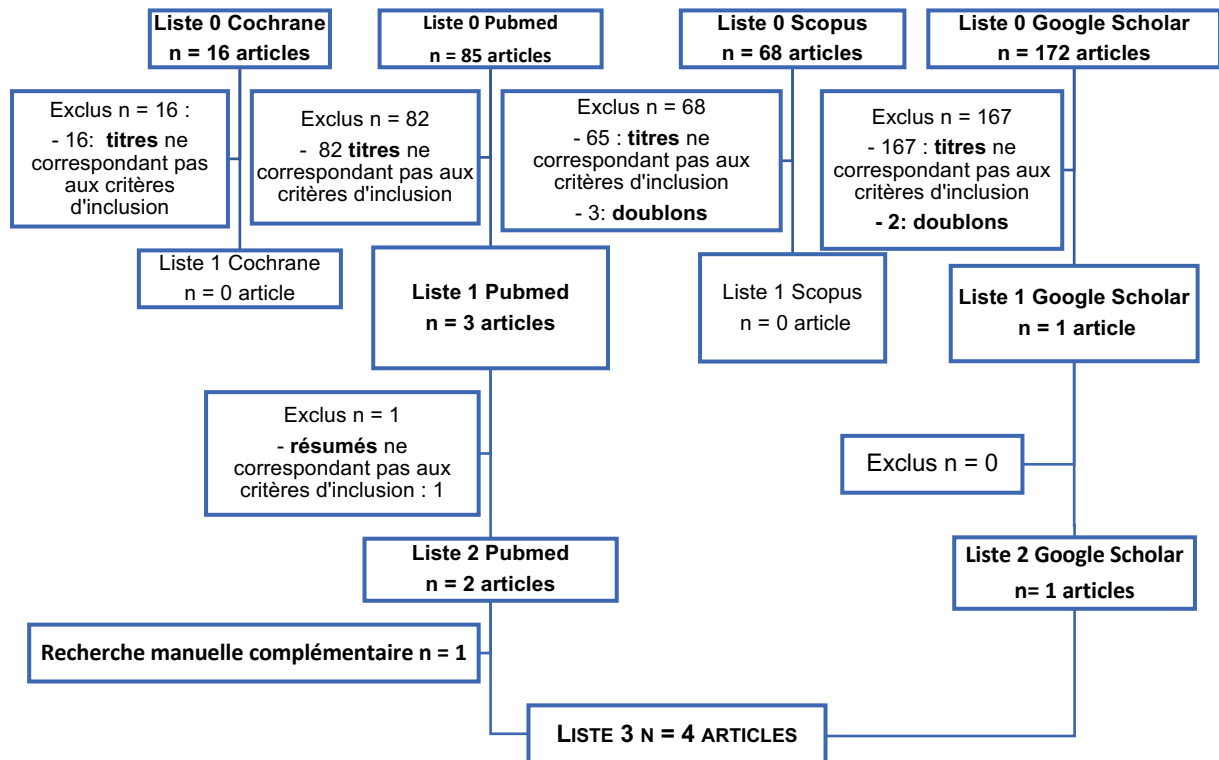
Liste 0 Cochrane
n = 16 articles

Liste 0 Pubmed
n = 85 articles

Liste 0 Scopus
n = 68 articles

Liste 0 Google Scholar
n = 172 articles

Exclus n = 16 :
- 16: **titres** ne correspondant pas aux critères d'inclusion

Exclus n = 82
- 82 **titres** ne correspondant pas aux critères d'inclusion

Exclus n = 68
- 65 : **titres** ne correspondant pas aux critères d'inclusion
- 3: **doublons**

Exclus n = 167
- 167 : **titres** ne correspondant pas aux critères d'inclusion
**- 2: doublons**

Liste 1 Cochrane
n = 0 article

Liste 1 Pubmed
n = 3 articles

Liste 1 Scopus
n = 0 article

Liste 1 Google Scholar
n = 1 article

Exclus n = 1
- **résumés** ne correspondant pas aux critères d'inclusion : 1

Exclus n = 0

Liste 2 Pubmed
n = 2 articles

Liste 2 Google Scholar
n= 1 articles

Recherche manuelle complémentaire n = 1

LISTE 3 N = 4 ARTICLES